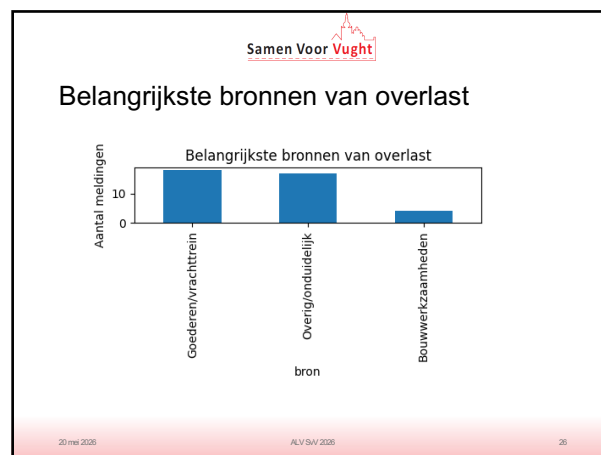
Samen Voor Vught

Belangrijkste bronnen van overlast

Belangrijkste bronnen van overlast

Aantal meldingen

10

0

Goederen/vrachttrein

Overig/onduidelijk

Bouwwerkzaamheden

bron

20 mei 2026

ALV SvV 2026

26